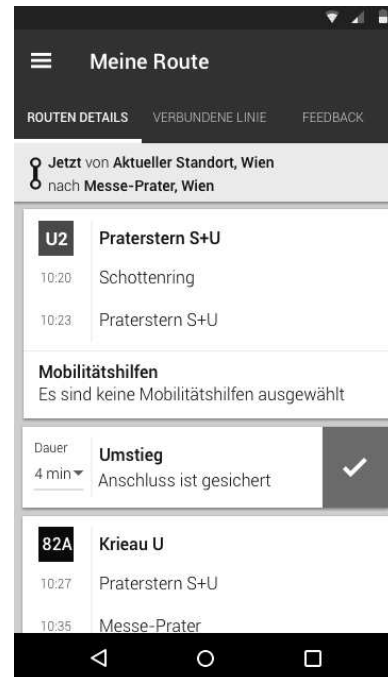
Meine Route

ROUTEN DETAILS VERBUNDENE LINIE FEEDBACK

Jetzt von Aktueller Standort, Wien
nach Messe-Prater, Wien

U2 Praterstern S+U

10:20 Schottenring

10:23 Praterstern S+U

Mobilitätshilfen
Es sind keine Mobilitätshilfen ausgewählt

Dauer
4 min

Umstieg
Anschluss ist gesichert

82A Krieau U

10:27 Praterstern S+U

10:35 Messe-Prater